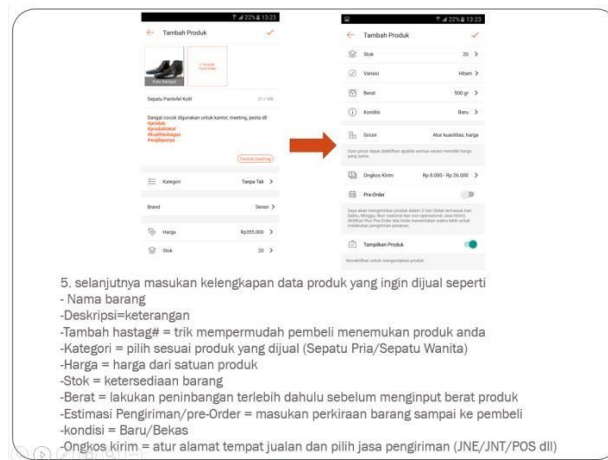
Tambah Produk

Sepatu Pantofel Kulit

Sangat cocok digunakan untuk kantor, meeting, pesta dll
#produk
#produklokal
#kulitasli
#sepatupria

Kategori Tanpa Tab >

Brand

Harga Rp355.000 >

Stok 20 >

Tambah Produk

Stok 20 >

Variasi Hitam >

Berat 500 gr >

Kondisi Baru >

Grosir Atur kuantitas, harga

Ongkos Kirim Rp 6.000 - Rp 26.000 >

Pre-Order

Tampilkan Produk

5. selanjutnya masukan kelengkapan data produk yang ingin dijual seperti
- Nama barang
-Deskripsi=keterangan
-Tambah hastag# = trik mempermudah pembeli menemukan produk anda
-Kategori = pilih sesuai produk yang dijual (Sepatu Pria/Sepatu Wanita)
-Harga = harga dari satuan produk
-Stok = ketersediaan barang
-Berat = lakukan peninbangan terlebih dahulu sebelum menginput berat produk
-Estimasi Pengiriman/pre-Order = masukan perkiraan barang sampai ke pembeli
-kondisi = Baru/Bekas
-Ongkos kirim = atur alamat tempat jualan dan pilih jasa pengiriman (JNE/JNT/POS dll)